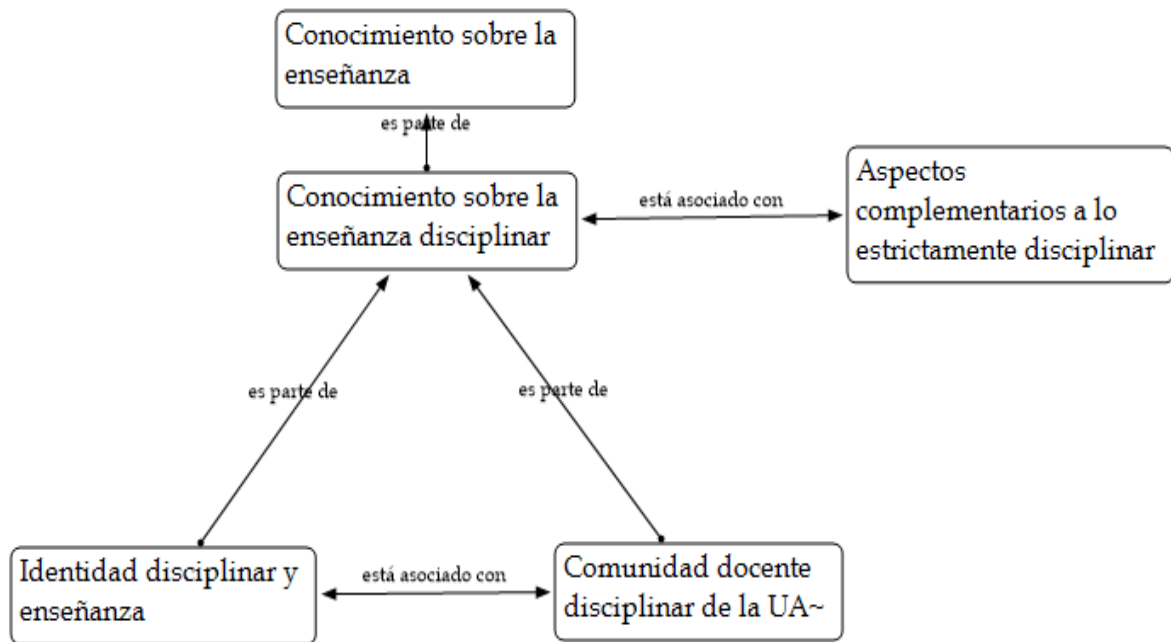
Conocimiento sobre la enseñanza

es parte de

Conocimiento sobre la enseñanza disciplinar

está asociado con

Aspectos complementarios a lo estrictamente disciplinar

es parte de

es parte de

Identidad disciplinar y enseñanza

está asociado con

Comunidad docente disciplinar de la UA~